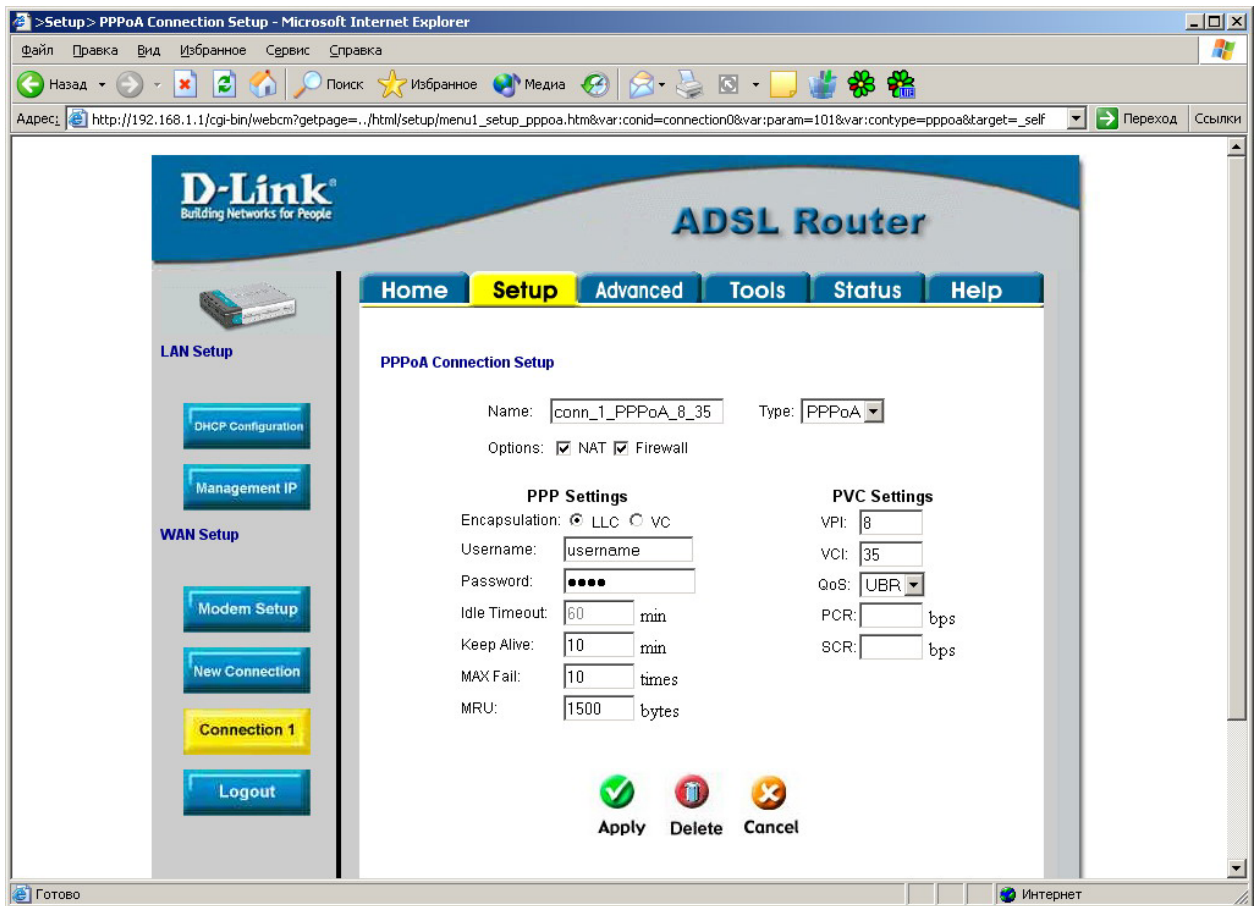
>Setup> PPPoA Connection Setup - Microsoft Internet Explorer

Файл Правка Вид Избранное Сервис Справка

Назад Поиск Избранное Медиа

Адрес: http://192.168.1.1/cgi-bin/webcm?getpage=../html/setup/menu1_setup_pppoa.htm&var:conid=connection0&var:param=101&var:contype=pppoa&target=_self Переход Ссылки

D-Link
Building Networks for People

ADSL Router

Home Setup Advanced Tools Status Help

LAN Setup

DHCP Configuration

Management IP

WAN Setup

Modem Setup

New Connection

Connection 1

Logout

PPPoA Connection Setup

Name: conn_1_PPPoA_8_35 Type: PPPoA

Options: NAT Firewall

PPP Settings

Encapsulation: LLC VC

Username: username

Password: ●●●●

Idle Timeout: 60 min

Keep Alive: 10 min

MAX Fail: 10 times

MRU: 1500 bytes

PVC Settings

VPI: 8

VCI: 35

QoS: UBR

PCR: bps

SCR: bps

Apply Delete Cancel

Готово Интернет